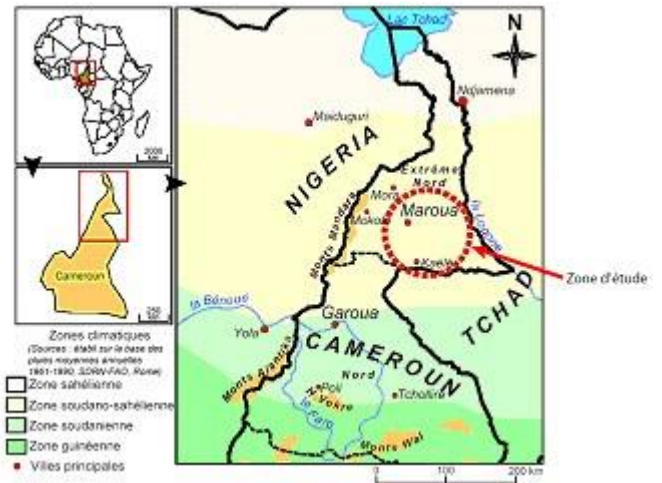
Lac Tchad
N
N'djamena
Maiduguri
NIGERIA
Extrême Nord
Mora
Maroua
Mokolo
Monts Mandara
le Logone
Kaele
Zone d'étude
TCHAD
la Bénoué
Yola
Garoua
CAMEROUN
Nord
Monts Alantika
Poli
Vokre
Tcholliré
le Faro
Monts Wal
0 100 200 km
2000 km
Cameroun
250 km
Zones climatiques
(Sources : établi sur la base des pluies moyennes annuelles 1961-1990, SDRN-FAO, Rome)
Zone sahélienne
Zone soudano-sahélienne
Zone soudanienne
Zone guinéenne
Villes principales